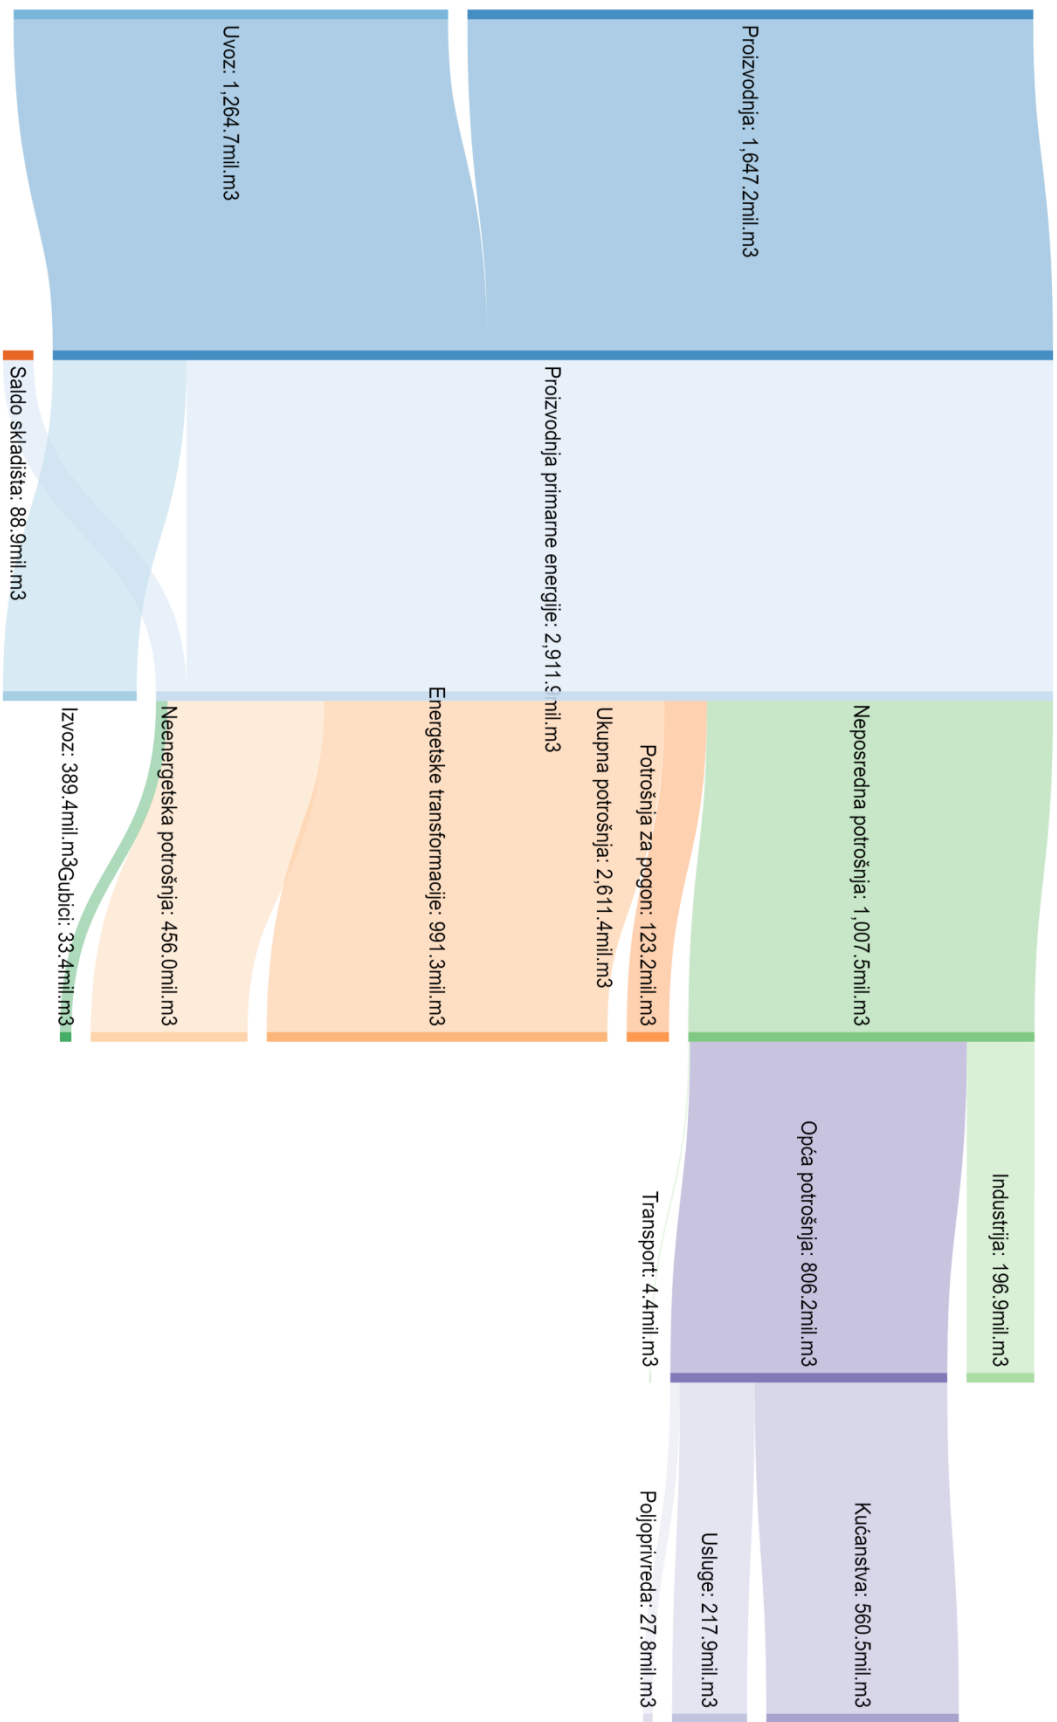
Uvoz: 1,264.7mil.m3

Proizvodnja: 1,647.2mil.m3

Saldo skladišta: 88.9mil.m3

Proizvodnja primarne energije: 2,911.9mil.m3

Izvoz: 389.4mil.m3

Gubici: 33.4mil.m3

Neenergetska potrošnja: 456.0mil.m3

Energetske transformacije: 991.3mil.m3

Ukupna potrošnja: 2,611.4mil.m3

Potrošnja za pogon: 123.2mil.m3

Neposredna potrošnja: 1,007.5mil.m3

Transport: 4.4mil.m3

Opća potrošnja: 806.2mil.m3

Industrija: 196.9mil.m3

Poljoprivreda: 27.8mil.m3

Usluge: 217.9mil.m3

Kućanstva: 560.5mil.m3